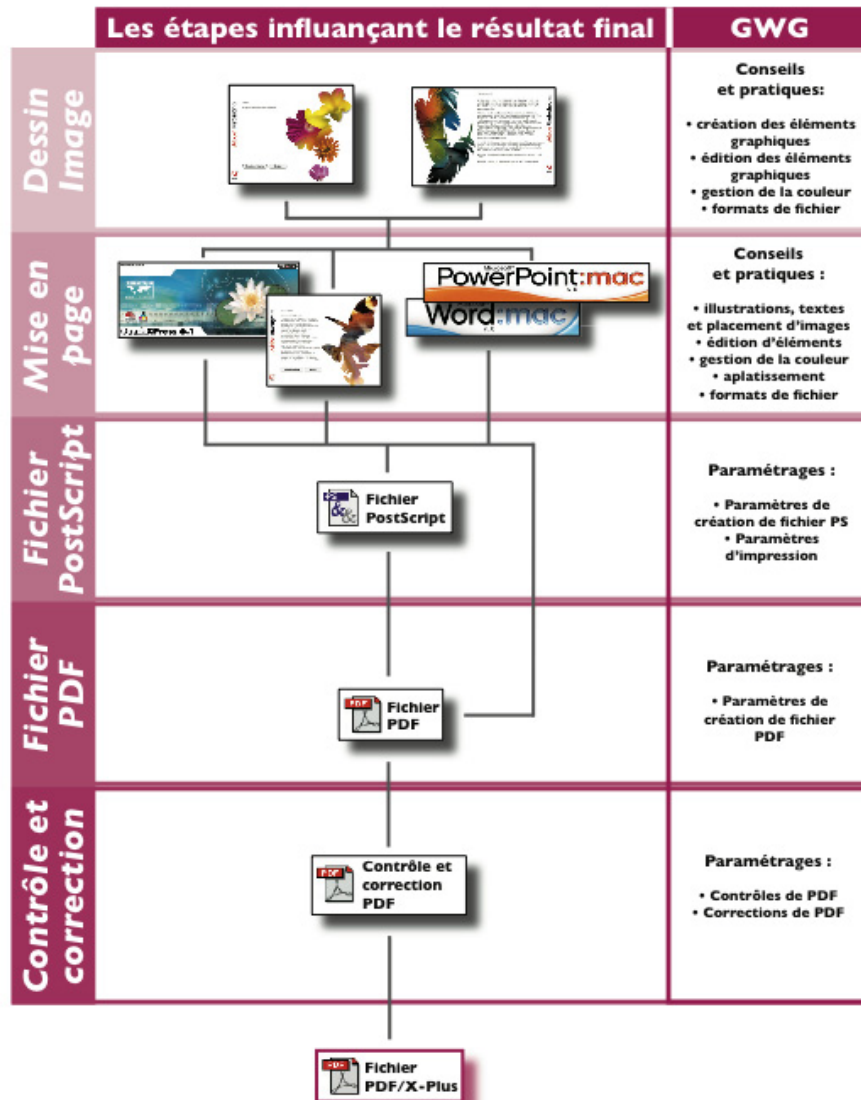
Les étapes influançant le résultat final

GWG

Dessin Image

Conseils et pratiques:

• création des éléments graphiques
• édition des éléments graphiques
• gestion de la couleur
• formats de fichier

Mise en page

PowerPoint:mac

Word:mac

QuarkXPress 4.1

Conseils et pratiques :

• illustrations, textes et placement d'images
• édition d'éléments
• gestion de la couleur
• aplatissement
• formats de fichier

Fichier PostScript

Fichier PostScript

Paramétrages :

• Paramètres de création de fichier PS
• Paramètres d'impression

Fichier PDF

Fichier PDF

Paramétrages :

• Paramètres de création de fichier PDF

Contrôle et correction

Contrôle et correction PDF

Paramétrages :

• Contrôles de PDF
• Corrections de PDF

Fichier PDF/X-Plus